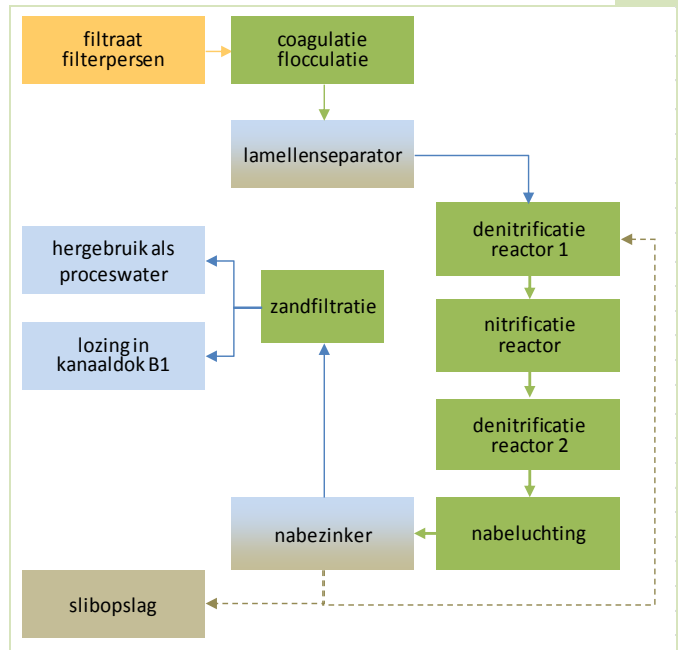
filtraat filterpersen

coagulatie flocculatie

lamellenseparator

denitrificatie reactor 1

hergebruik als proceswater

zandfiltratie

lozing in kanaaldok B1

nitrificatie reactor

denitrificatie reactor 2

nabezinker

nabeluchting

slibopslag